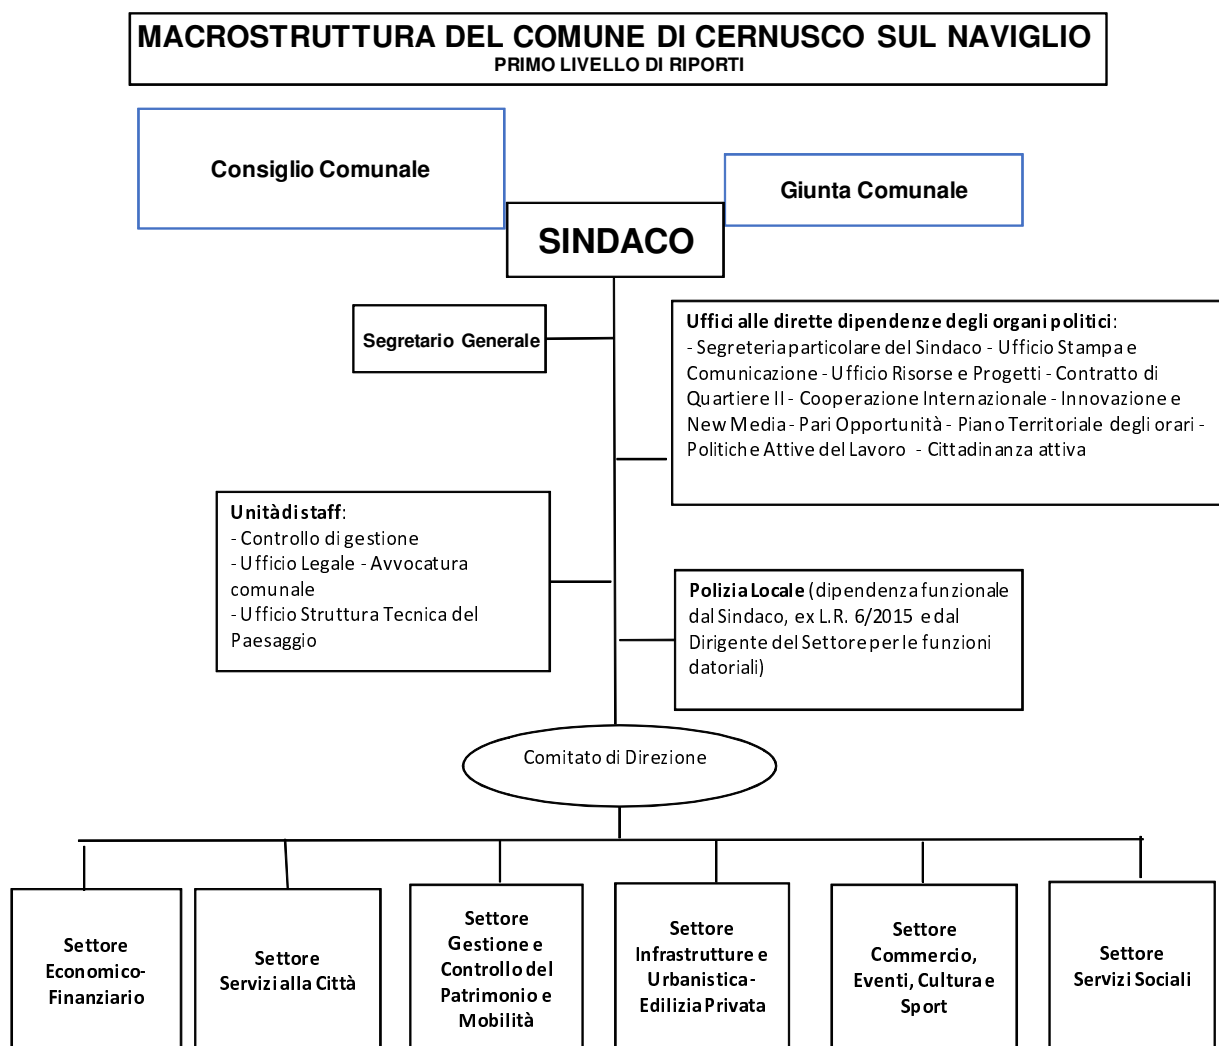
MACROSTRUTTURA DEL COMUNE DI CERNUSCO SUL NAVIGLIO
PRIMO LIVELLO DI RIPORTI

Consiglio Comunale

Giunta Comunale

SINDACO

Segretario Generale

Uffici alle dirette dipendenze degli organi politici:
- Segreteria particolare del Sindaco - Ufficio Stampa e Comunicazione - Ufficio Risorse e Progetti - Contratto di Quartiere II - Cooperazione Internazionale - Innovazione e New Media - Pari Opportunità - Piano Territoriale degli orari - Politiche Attive del Lavoro - Cittadinanza attiva

Unità di staff:
- Controllo di gestione
- Ufficio Legale - Avvocatura comunale
- Ufficio Struttura Tecnica del Paesaggio

Polizia Locale (dipendenza funzionale dal Sindaco, ex L.R. 6/2015 e dal Dirigente del Settore per le funzioni datoriali)

Comitato di Direzione

Settore Economico-Finanziario

Settore Servizi alla Città

Settore Gestione e Controllo del Patrimonio e Mobilità

Settore Infrastrutture e Urbanistica - Edilizia Privata

Settore Commercio, Eventi, Cultura e Sport

Settore Servizi Sociali